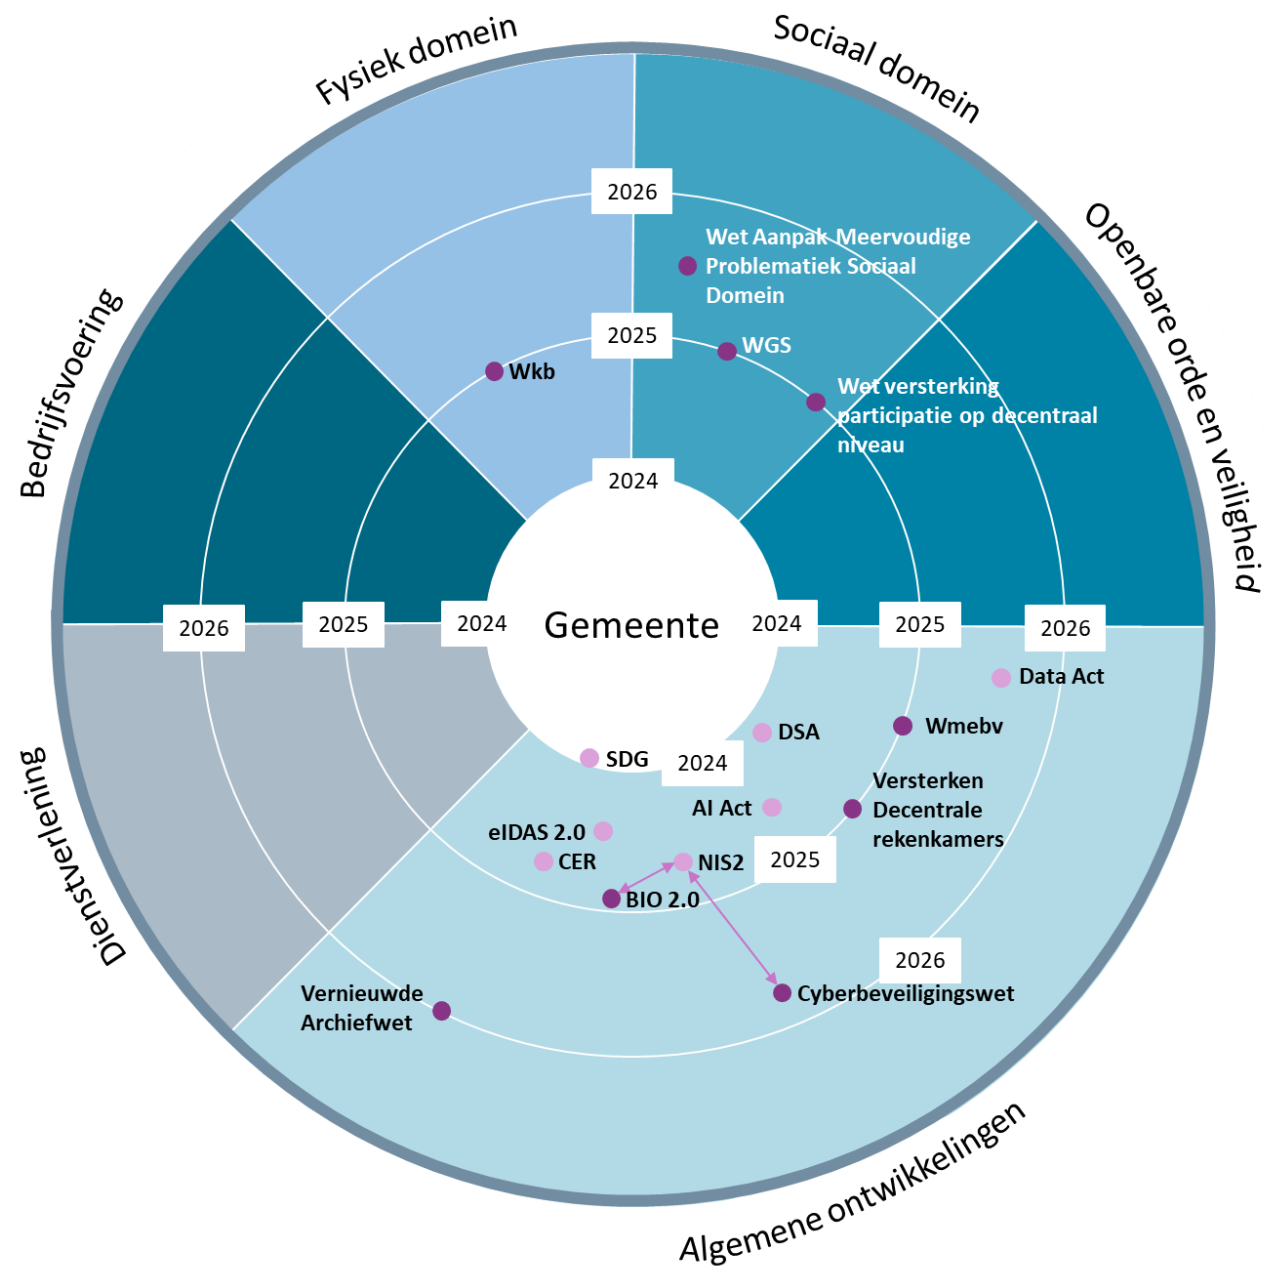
Fysiek domein

Sociaal domein

Openbare orde en veiligheid

Bedrijfsvoering

Dienstverlening

Algemene ontwikkelingen

2026

2025

2024

Wet Aanpak Meervoudige Problematiek Sociaal Domein

WGS

Wkb

Wet versterking participatie op decentraal niveau

2026

2025

2024

Gemeente

2024

2025

2026

Data Act

DSA

Wmebv

SDG

2024

AI Act

Versterken Decentrale rekenkamers

eIDAS 2.0

CER

NIS2

2025

BIO 2.0

2026

Cyberbeveiligingswet

Vernieuwde Archiefwet